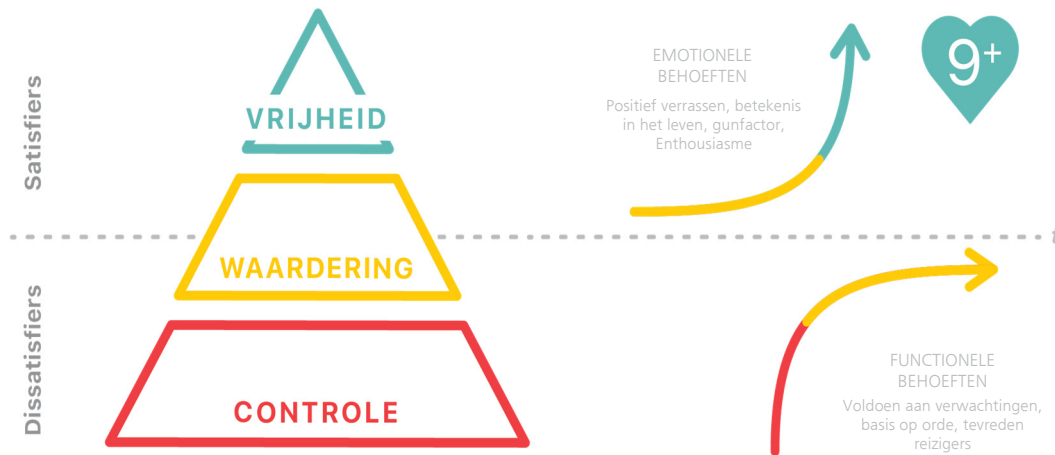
Satisfiers

Dissatisfiers

VRIJHEID

WAARDERING

CONTROLE

EMOTIONELE BEHOEFTEN

Positief verrassen, betekenis in het leven, gunfactor, Enthousiasme

$9^+$

FUNCTIONELE BEHOEFTEN

Voldoen aan verwachtingen, basis op orde, tevreden reizigers